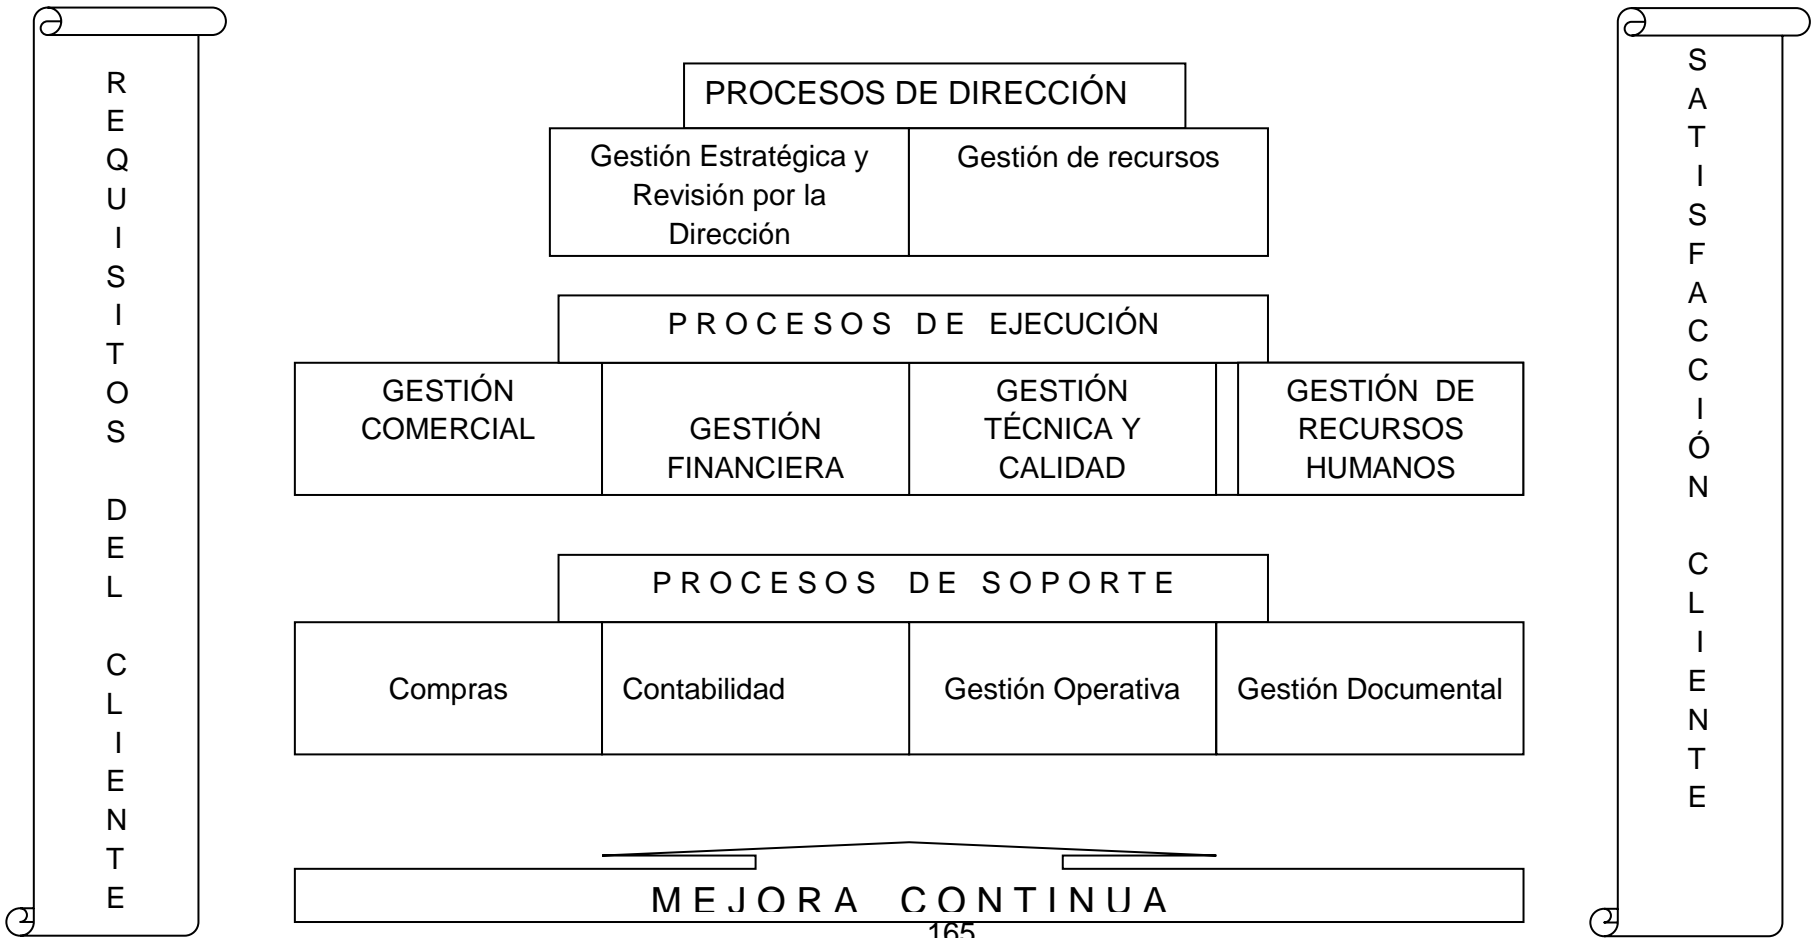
REQUISITOS DEL CLIENTE

PROCESOS DE DIRECCIÓN

| Gestión Estratégica y Revisión por la Dirección | Gestión de recursos |
|---|---|

PROCESOS DE EJECUCIÓN

| GESTIÓN COMERCIAL | GESTIÓN FINANCIERA | GESTIÓN TÉCNICA Y CALIDAD | GESTIÓN DE RECURSOS HUMANOS |
|---|---|---|---|

PROCESOS DE SOPORTE

| Compras | Contabilidad | Gestión Operativa | Gestión Documental |
|---|---|---|---|

MEJORA CONTINUA

SATISFACCIÓN CLIENTE

165